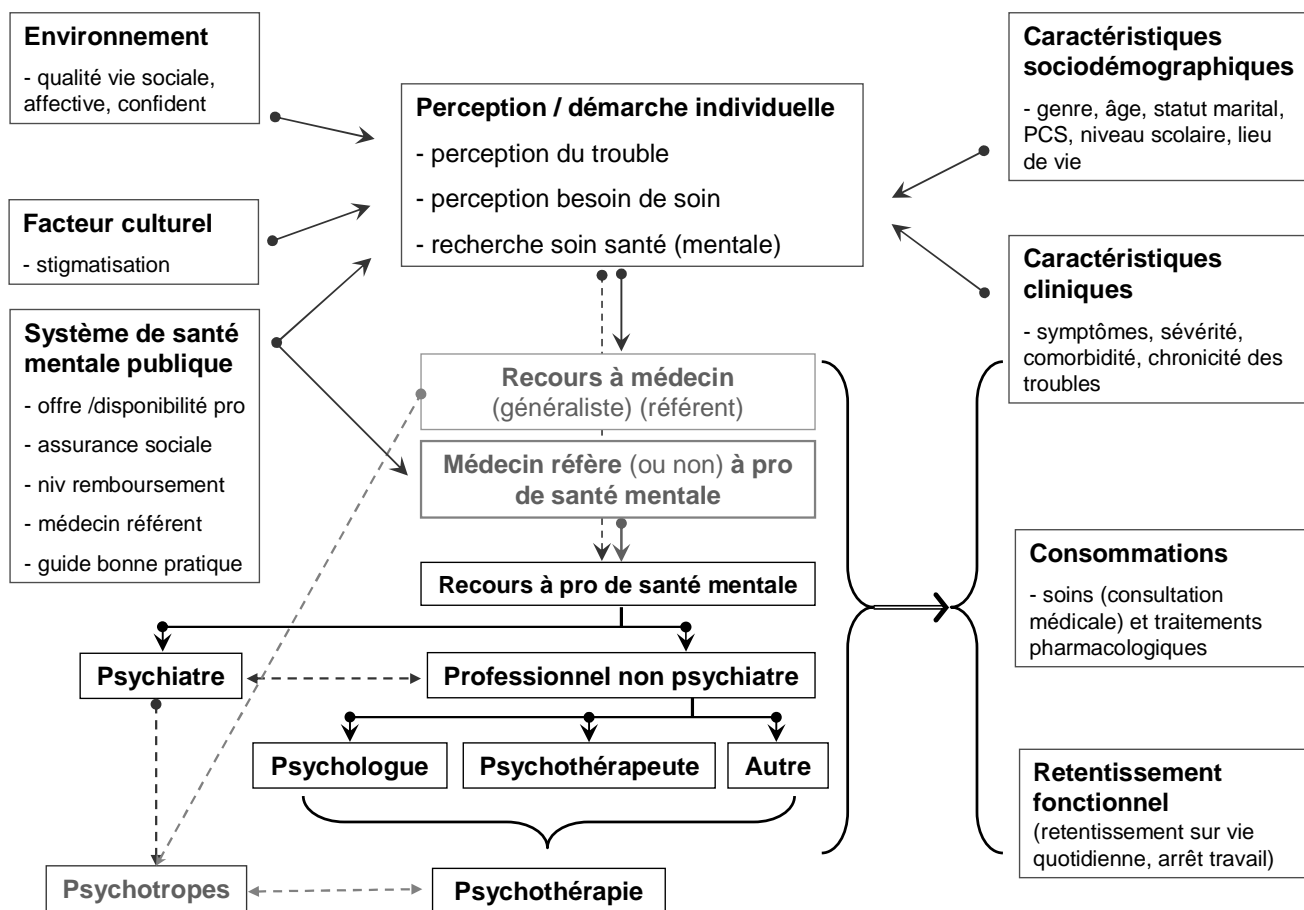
**Environnement**
- qualité vie sociale, affective, confident

**Perception / démarche individuelle**
- perception du trouble
- perception besoin de soin
- recherche soin santé (mentale)

**Caractéristiques sociodémographiques**
- genre, âge, statut marital, PCS, niveau scolaire, lieu de vie

**Facteur culturel**
- stigmatisation

**Caractéristiques cliniques**
- symptômes, sévérité, comorbidité, chronicité des troubles

**Système de santé mentale publique**
- offre /disponibilité pro
- assurance sociale
- niv remboursement
- médecin référent
- guide bonne pratique

**Recours à médecin** (généraliste) (référent)

**Médecin réfère** (ou non) **à pro de santé mentale**

**Recours à pro de santé mentale**

**Consommations**
- soins (consultation médicale) et traitements pharmacologiques

**Psychiatre**

**Professionnel non psychiatre**

**Psychologue**

**Psychothérapeute**

**Autre**

**Retentissement fonctionnel**
(retentissement sur vie quotidienne, arrêt travail)

**Psychotropes**

**Psychothérapie**